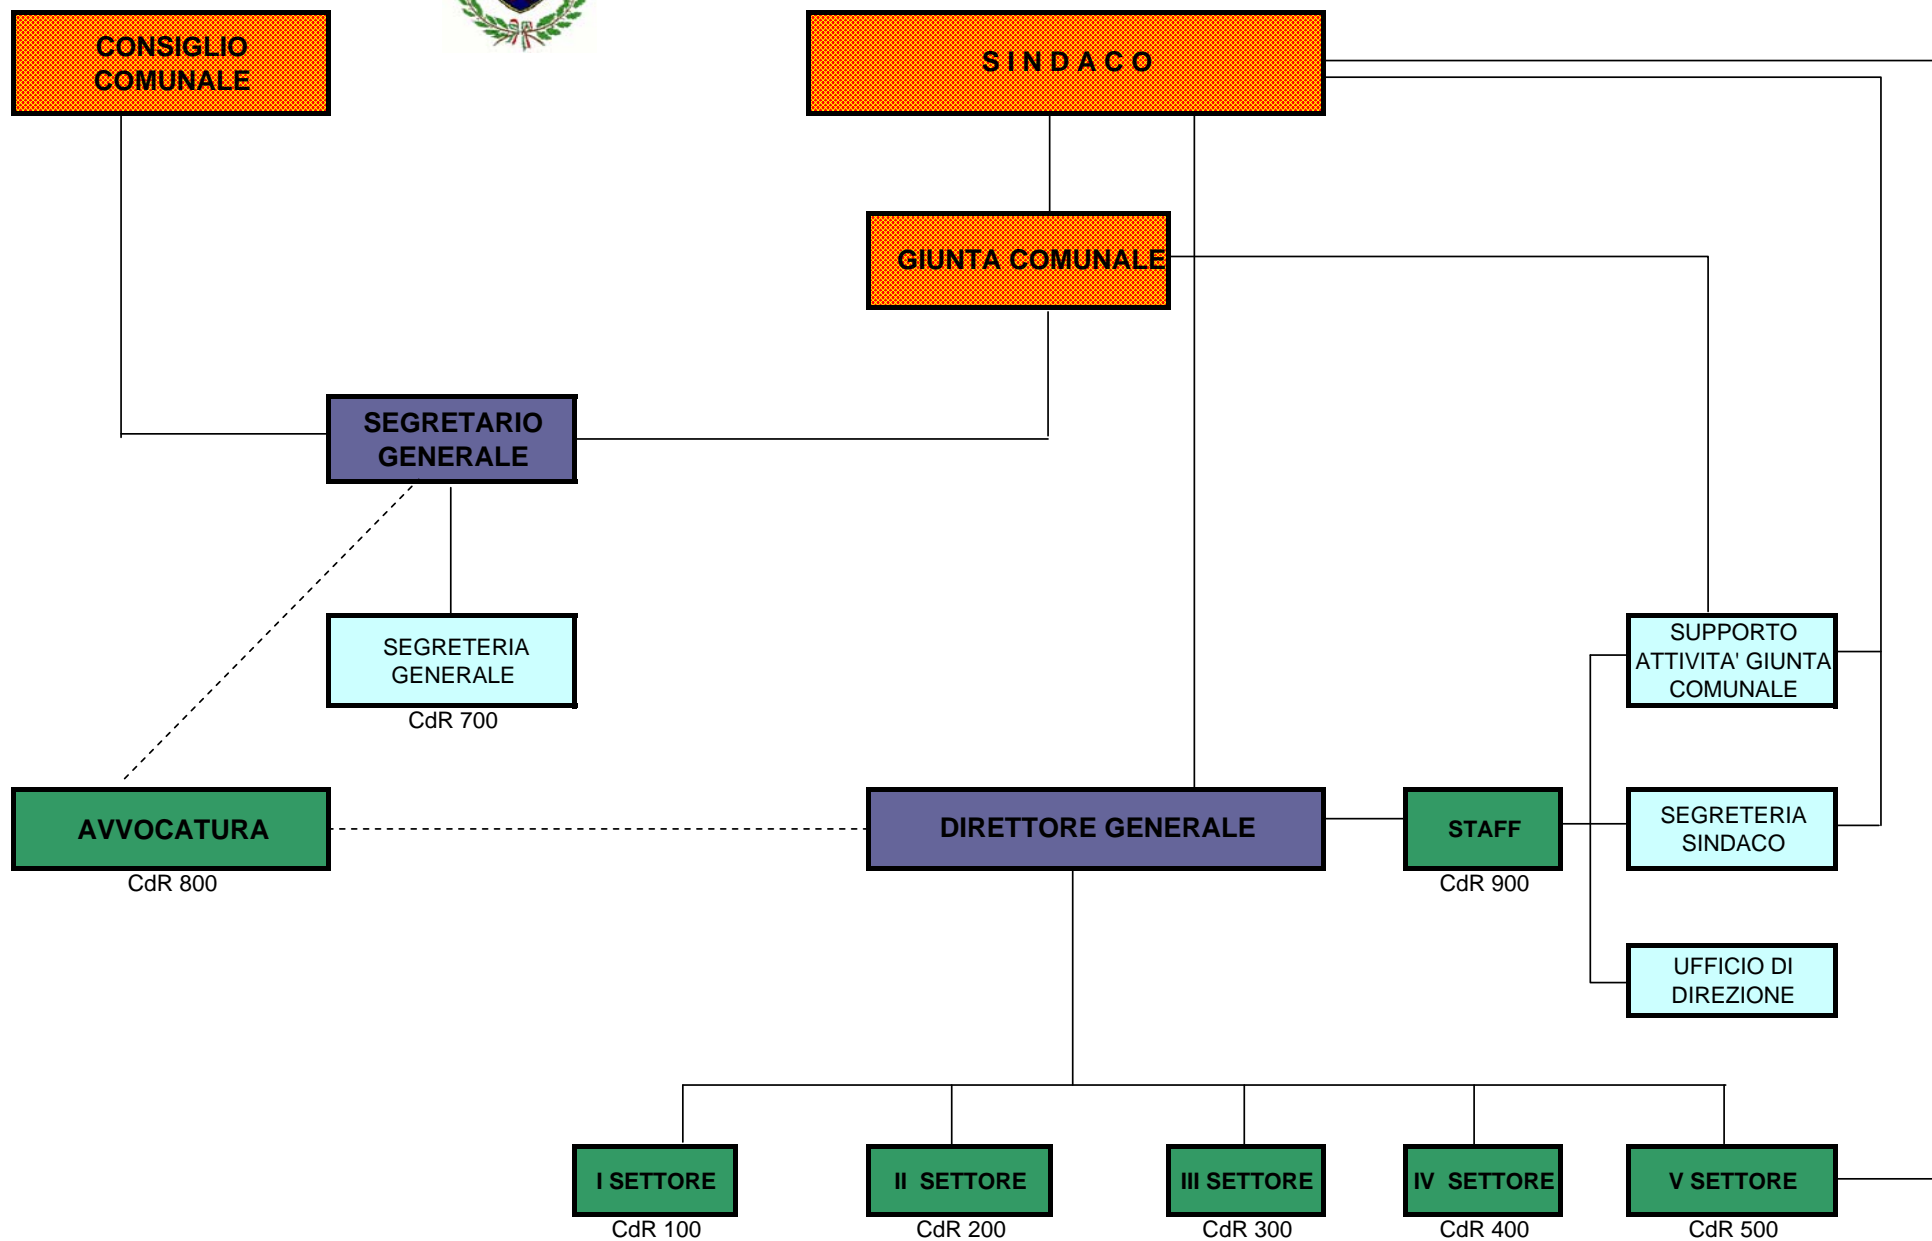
CONSIGLIO COMUNALE

SINDACO

GIUNTA COMUNALE

SEGRETARIO GENERALE

SEGRETERIA GENERALE
CdR 700

SUPPORTO ATTIVITA' GIUNTA COMUNALE

AVVOCATURA
CdR 800

DIRETTORE GENERALE

STAFF
CdR 900

SEGRETERIA SINDACO

UFFICIO DI DIREZIONE

I SETTORE
CdR 100

II SETTORE
CdR 200

III SETTORE
CdR 300

IV SETTORE
CdR 400

V SETTORE
CdR 500